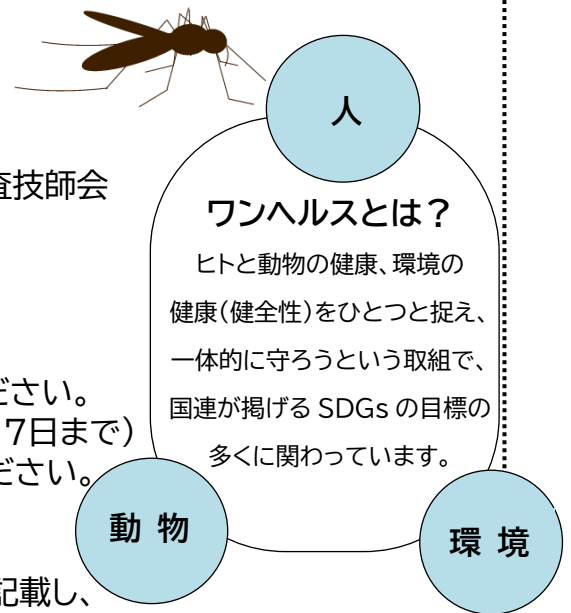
査技師会

ださい。
7日まで）
ださい。

記載し、

人

ワンヘルスとは？

ヒトと動物の健康、環境の健康（健全性）をひとつと捉え、一体的に守ろうという取組で、国連が掲げる SDGs の目標の多くに関わっています。

動 物

環 境